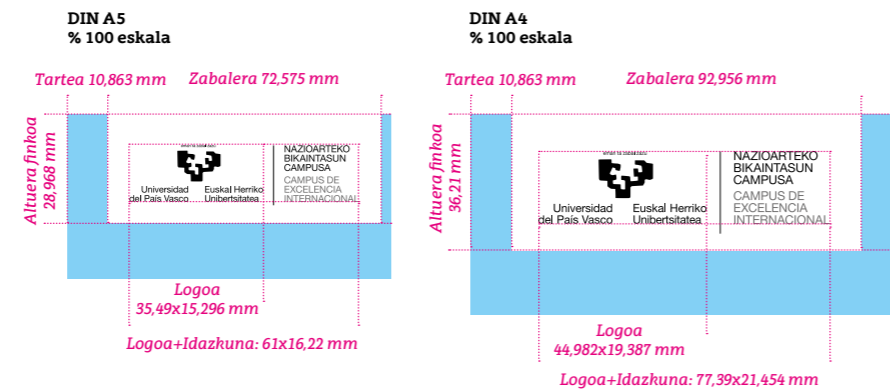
DIN A5
% 100 eskala

Tartea 10,863 mm
Zabalera 72,575 mm

Altuera finkoa 28,968 mm

Universidad del País Vasco
Euskal Herriko Unibertsitatea

NAZIOARTEKO BIKAINTASUN CAMPUSA
CAMPUS DE EXCELENCIA INTERNACIONAL

Logoa
35,49x15,296 mm

Logoa+Idazkuna: 61x16,22 mm

DIN A4
% 100 eskala

Tartea 10,863 mm
Zabalera 92,956 mm

Altuera finkoa 36,21 mm

Universidad del País Vasco
Euskal Herriko Unibertsitatea

NAZIOARTEKO BIKAINTASUN CAMPUSA
CAMPUS DE EXCELENCIA INTERNACIONAL

Logoa
44,982x19,387 mm

Logoa+Idazkuna: 77,39x21,454 mm